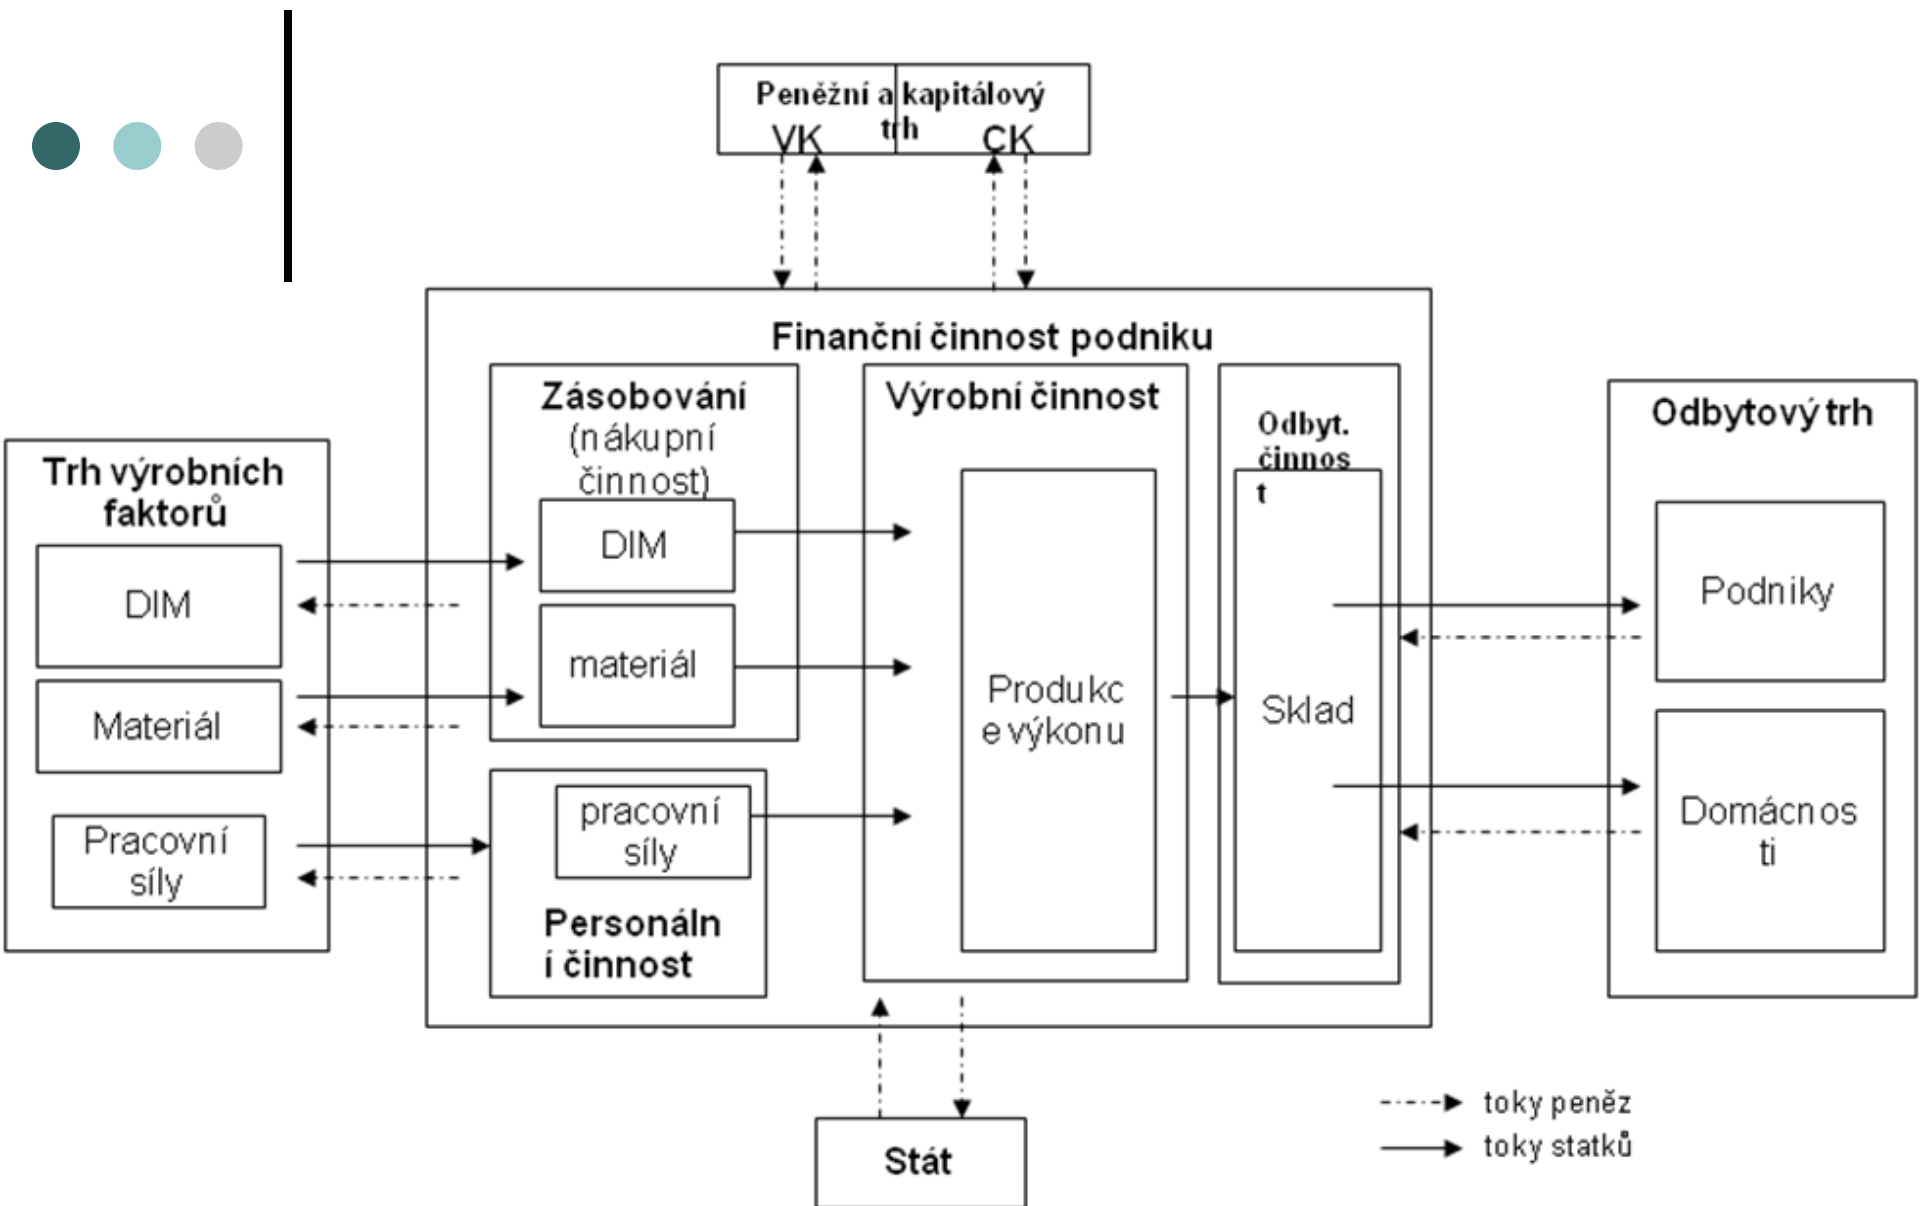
Peněžní a kapitálový trh
VK
CK

Finanční činnost podniku

Trh výrobních faktorů
DIM
Materiál
Pracovní síly

Zásobování (nákupní činnost)
DIM
materiál

pracovní síly
Personální činnost

Výrobní činnost
Produkce výkonu

Odbyt. činnost
Sklad

Odbytový trh
Podniky
Domácnosti

Stát

toky peněz
toky statků